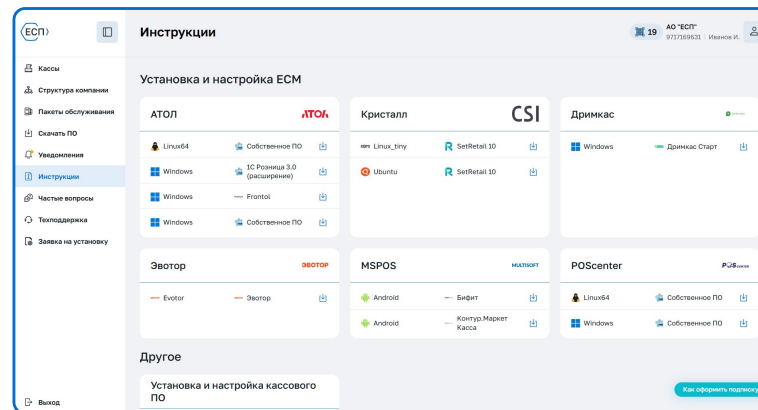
ЕСП

Кассы
Структура компании
Пакеты обслуживания
Скачать ПО
Уведомления
Инструкции
Частые вопросы
Техподдержка
Заявка на установку

Выход

Инструкции

19 АО "ЕСП" 9717169631 Иванов И.

Установка и настройка ЕСМ

АТОЛ АТОЛ

Linux64 Собственное ПО
Windows 1С Розница 3.0 (расширение)
Windows Frontol
Windows Собственное ПО

Кристалл CSI

Linux_tiny SetRetail 10
Ubuntu SetRetail 10

Дримкас

Windows Дримкас Старт

Эвотор ЭВОТОР

Evotor Эвотор

MSPOS MULTISOFT

Android Бифит
Android Контур.Маркет Касса

POScenter POScenter

Linux64 Собственное ПО
Windows Собственное ПО

Другое

Установка и настройка кассового ПО

Как оформить подписку